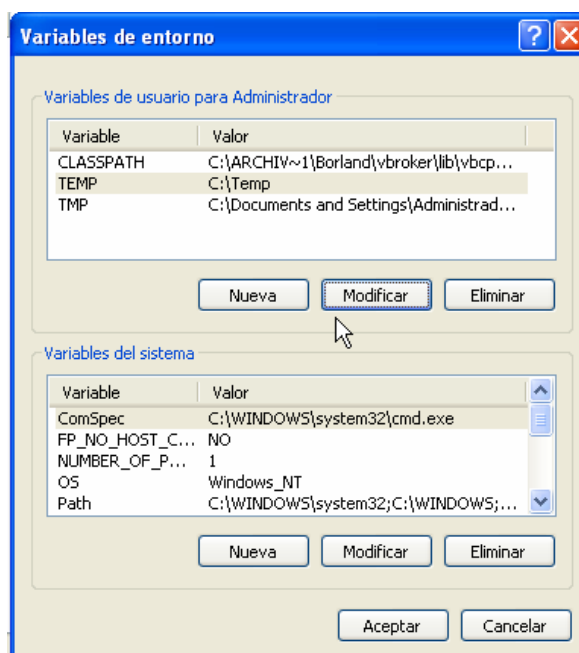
Variables de entorno

Variables de usuario para Administrador

| Variable | Valor |
|---|---|
| CLASSPATH | C:\ARCHIV~1\Borland\vbroker\lib\vbcp... |
| TEMP | C:\Temp |
| TMP | C:\Documents and Settings\Administrad... |

Nueva Modificar Eliminar

Variables del sistema

| Variable | Valor |
|---|---|
| ComSpec | C:\WINDOWS\system32\cmd.exe |
| FP_NO_HOST_C... | NO |
| NUMBER_OF_P... | 1 |
| OS | Windows_NT |
| Path | C:\WINDOWS\system32;C:\WINDOWS;... |

Nueva Modificar Eliminar

Aceptar Cancelar